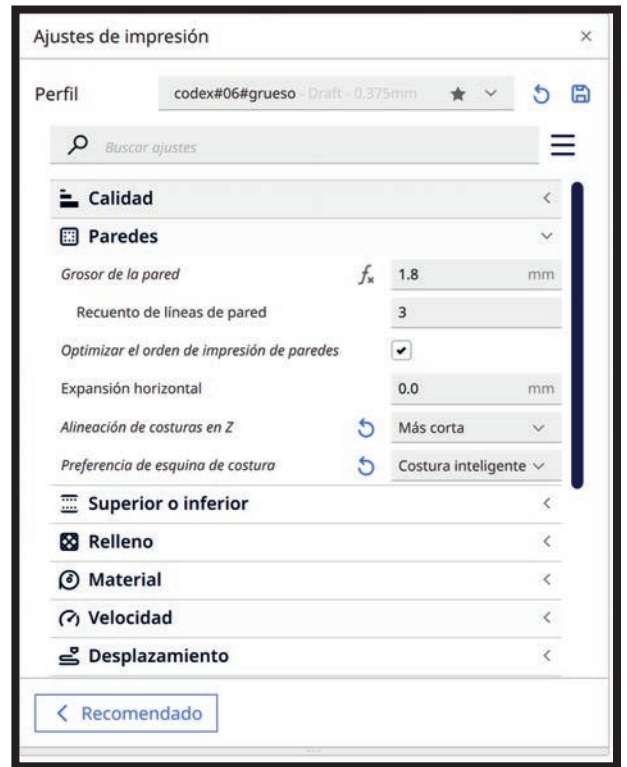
Ajustes de impresión ×

Perfil codex#06#grueso - Draft - 0.375mm

Buscar ajustes

Calidad

Paredes

Grosor de la pared $f_x$ 1.8 mm

Recuento de líneas de pared 3

Optimizar el orden de impresión de paredes

Expansión horizontal 0.0 mm

Alineación de costuras en Z Más corta

Preferencia de esquina de costura Costura inteligente

Superior o inferior

Relleno

Material

Velocidad

Desplazamiento

< Recomendado